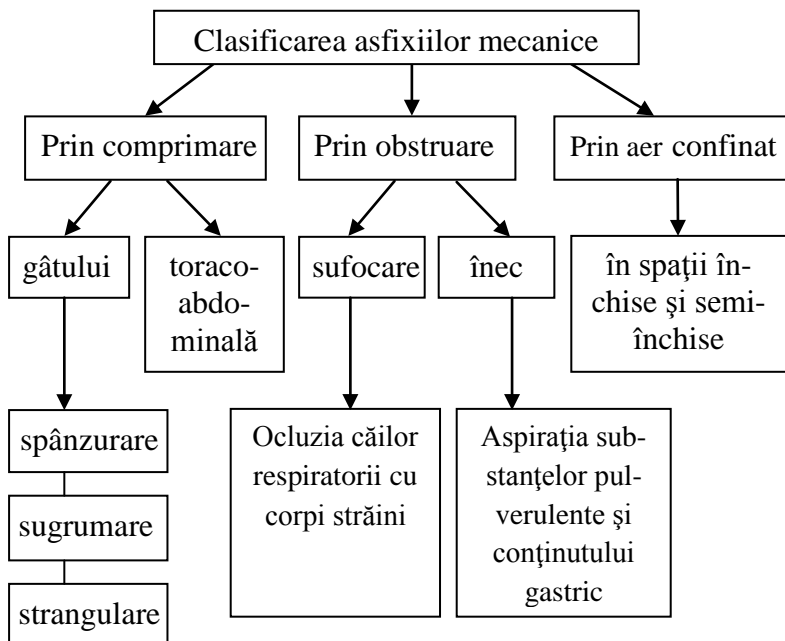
Clasificarea asfixiilor mecanice

Prin comprimare

Prin obstruare

Prin aer confinat

gâtului

toracoabdominală

sufocare

înec

în spaţii închise şi semiînchise

spânzurare

sugrumare

strangulare

Ocluzia căilor respiratorii cu corpi străini

Aspiraţia substanţelor pulverulente şi conţinutului gastric